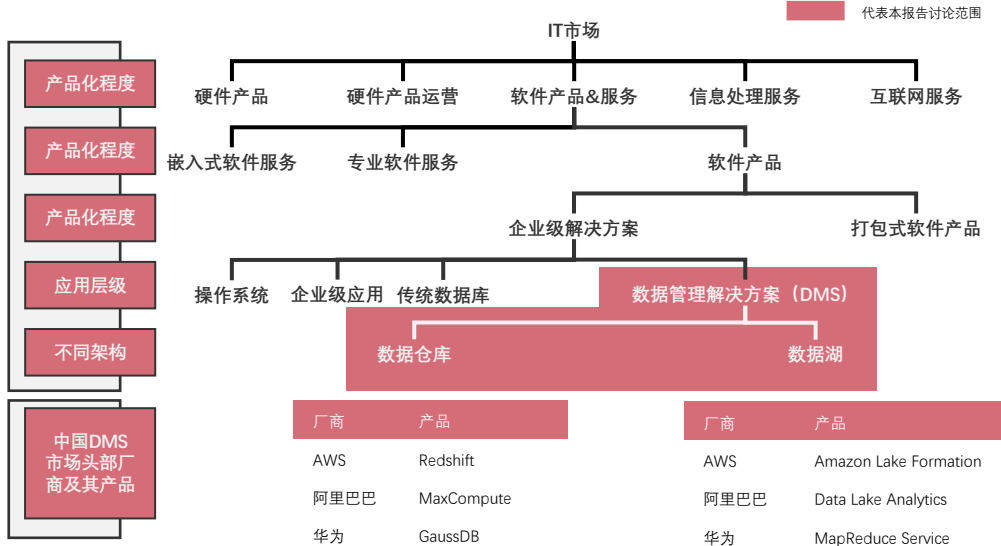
代表本报告讨论范围

产品化程度
产品化程度
产品化程度
应用层级
不同架构

中国DMS市场头部厂商及其产品

IT市场

硬件产品　硬件产品运营　软件产品&服务　信息处理服务　互联网服务

嵌入式软件服务　专业软件服务　软件产品

企业级解决方案　打包式软件产品

操作系统　企业级应用　传统数据库　数据管理解决方案（DMS）

数据仓库　数据湖

| 厂商 | 产品 |
|---|---|
| AWS | Redshift |
| 阿里巴巴 | MaxCompute |
| 华为 | GaussDB |

| 厂商 | 产品 |
|---|---|
| AWS | Amazon Lake Formation |
| 阿里巴巴 | Data Lake Analytics |
| 华为 | MapReduce Service |